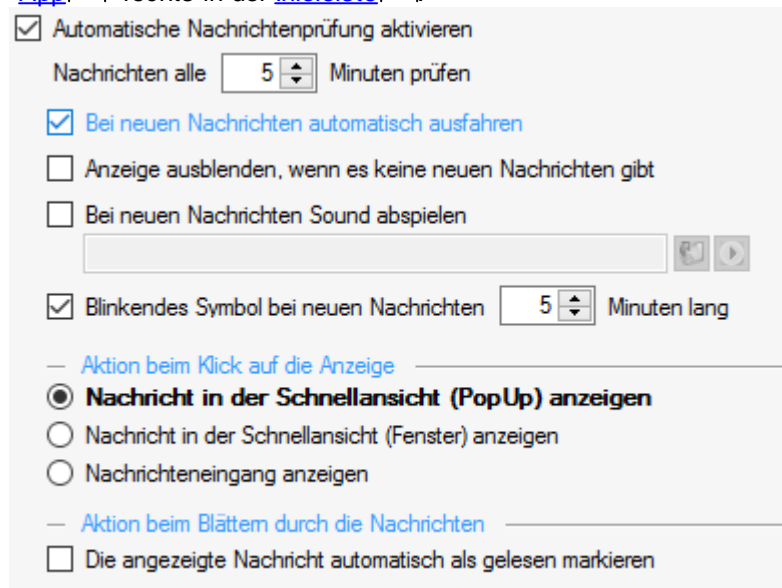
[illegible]

☑ Automatische Nachrichtenprüfung aktivieren

Nachrichten alle 5 Minuten prüfen

☑ Bei neuen Nachrichten automatisch ausfahren

☐ Anzeige ausblenden, wenn es keine neuen Nachrichten gibt

☐ Bei neuen Nachrichten Sound abspielen

☑ Blinkendes Symbol bei neuen Nachrichten 5 Minuten lang

Aktion beim Klick auf die Anzeige

◉ Nachricht in der Schnellansicht (PopUp) anzeigen

○ Nachricht in der Schnellansicht (Fenster) anzeigen

○ Nachrichteneingang anzeigen

Aktion beim Blättern durch die Nachrichten

☐ Die angezeigte Nachricht automatisch als gelesen markieren